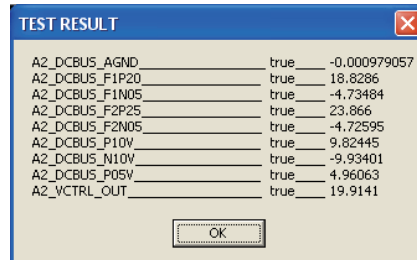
TEST RESULT

A2_DCBUS_AGND_____________ true____ -0.000979057
A2_DCBUS_F1P20____________ true____ 18.8286
A2_DCBUS_F1N05____________ true____ -4.73484
A2_DCBUS_F2P25____________ true____ 23.866
A2_DCBUS_F2N05____________ true____ -4.72595
A2_DCBUS_P10V_____________ true____ 9.82445
A2_DCBUS_N10V_____________ true____ -9.93401
A2_DCBUS_P05V_____________ true____ 4.96063
A2_VCTRL_OUT______________ true____ 19.9141

OK